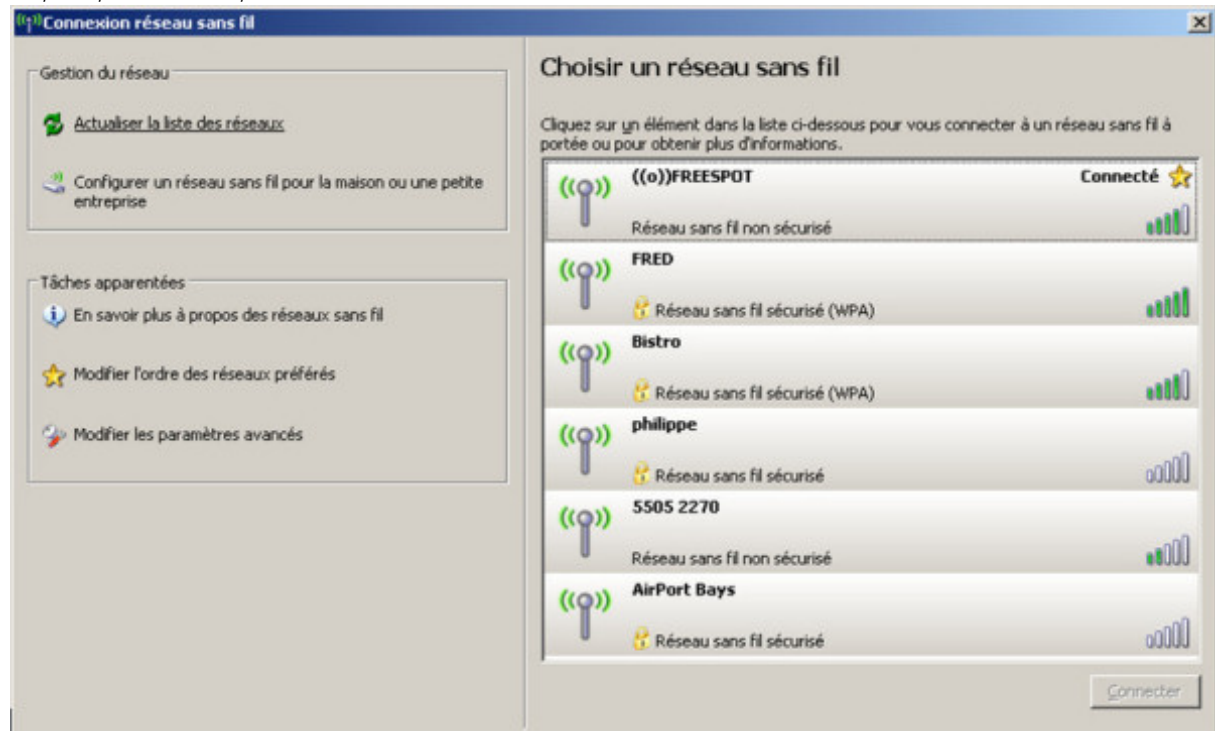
Connexion réseau sans fil

Gestion du réseau

Actualiser la liste des réseaux

Configurer un réseau sans fil pour la maison ou une petite entreprise

Tâches apparentées

En savoir plus à propos des réseaux sans fil

Modifier l'ordre des réseaux préférés

Modifier les paramètres avancés

Choisir un réseau sans fil

Cliquez sur un élément dans la liste ci-dessous pour vous connecter à un réseau sans fil à portée ou pour obtenir plus d'informations.

((o))FREESPOT
Connecté
Réseau sans fil non sécurisé

FRED
Réseau sans fil sécurisé (WPA)

Bistro
Réseau sans fil sécurisé (WPA)

philippe
Réseau sans fil sécurisé

5505 2270
Réseau sans fil non sécurisé

AirPort Bays
Réseau sans fil sécurisé

Connecter